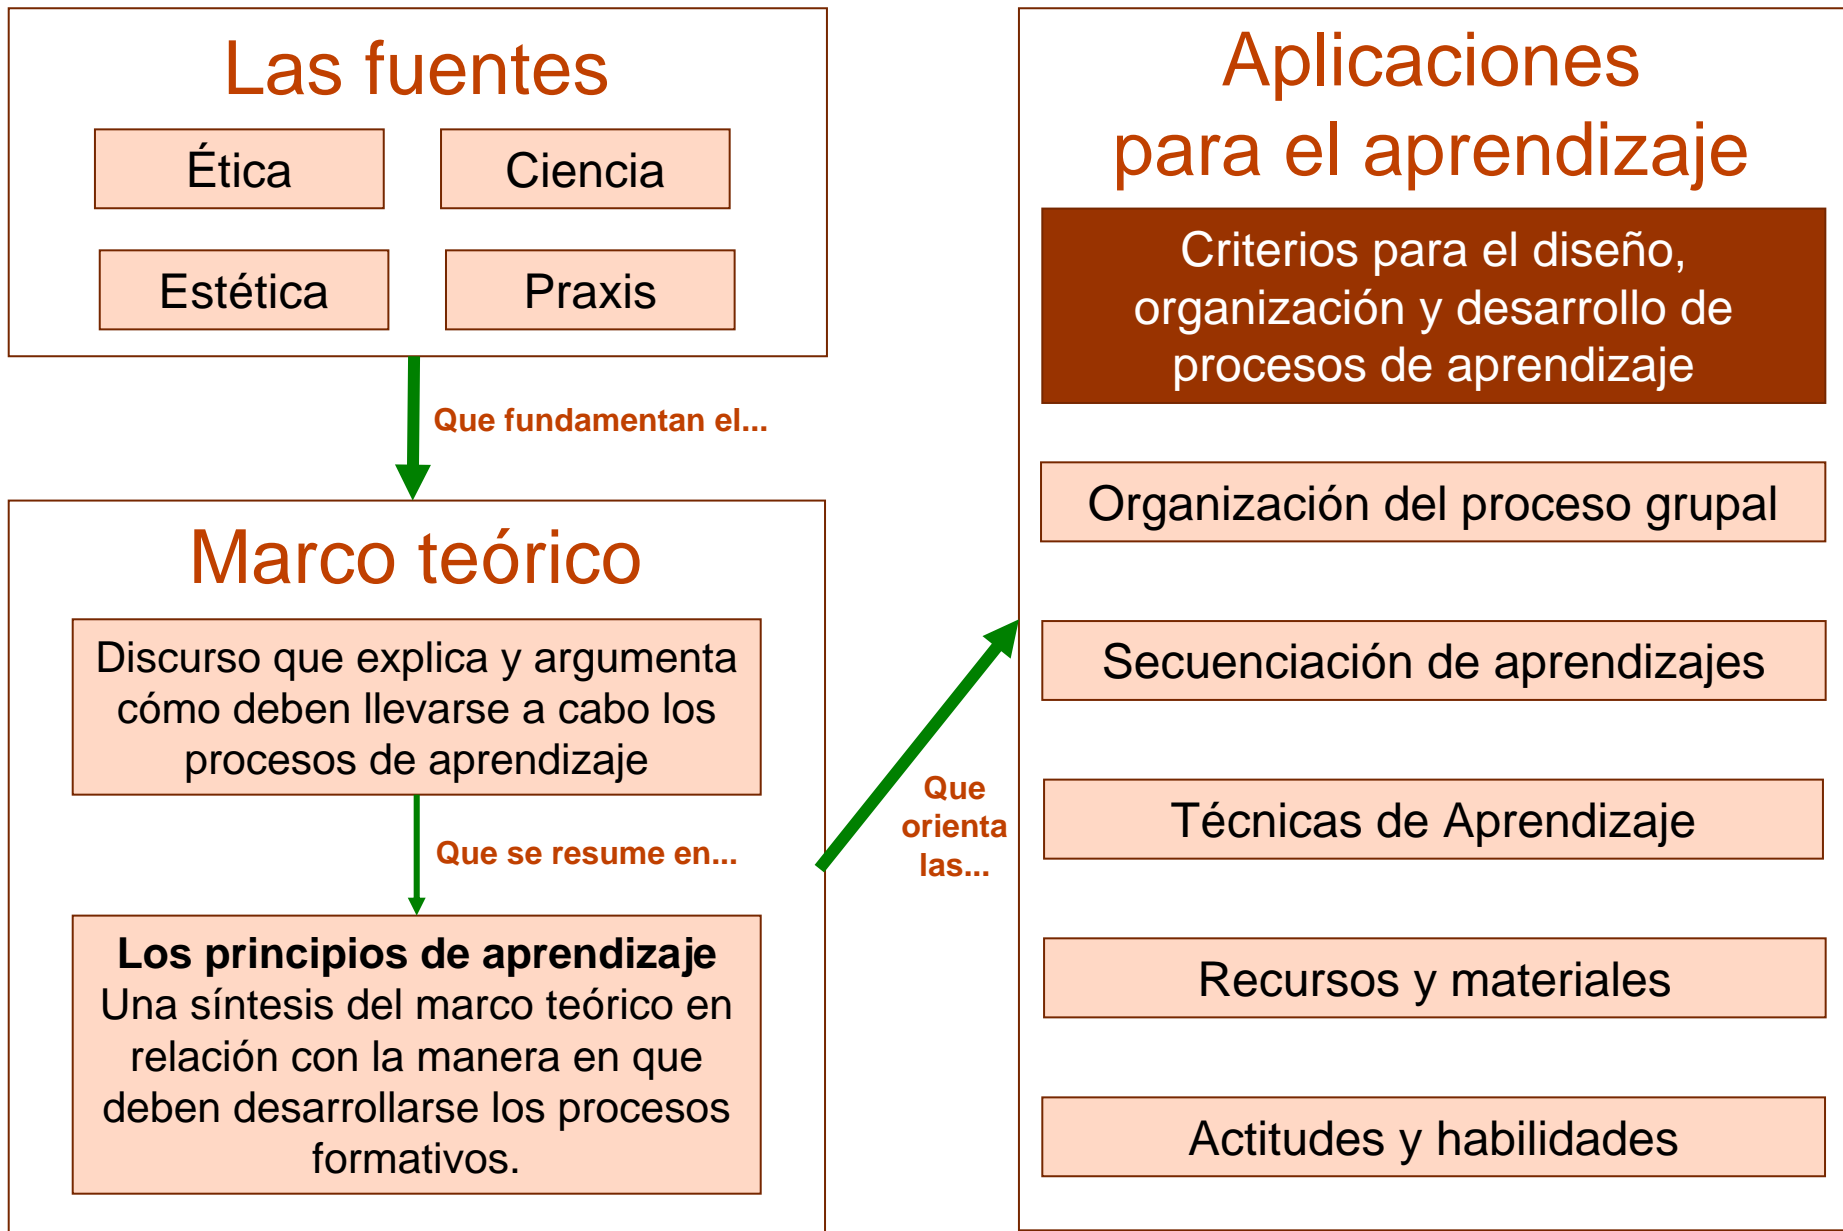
Las fuentes

Ética

Ciencia

Estética

Praxis

Que fundamentan el...

Marco teórico

Discurso que explica y argumenta cómo deben llevarse a cabo los procesos de aprendizaje

Que se resume en...

**Los principios de aprendizaje**
Una síntesis del marco teórico en relación con la manera en que deben desarrollarse los procesos formativos.

Que orienta las...

Aplicaciones para el aprendizaje

Criterios para el diseño, organización y desarrollo de procesos de aprendizaje

Organización del proceso grupal

Secuenciación de aprendizajes

Técnicas de Aprendizaje

Recursos y materiales

Actitudes y habilidades